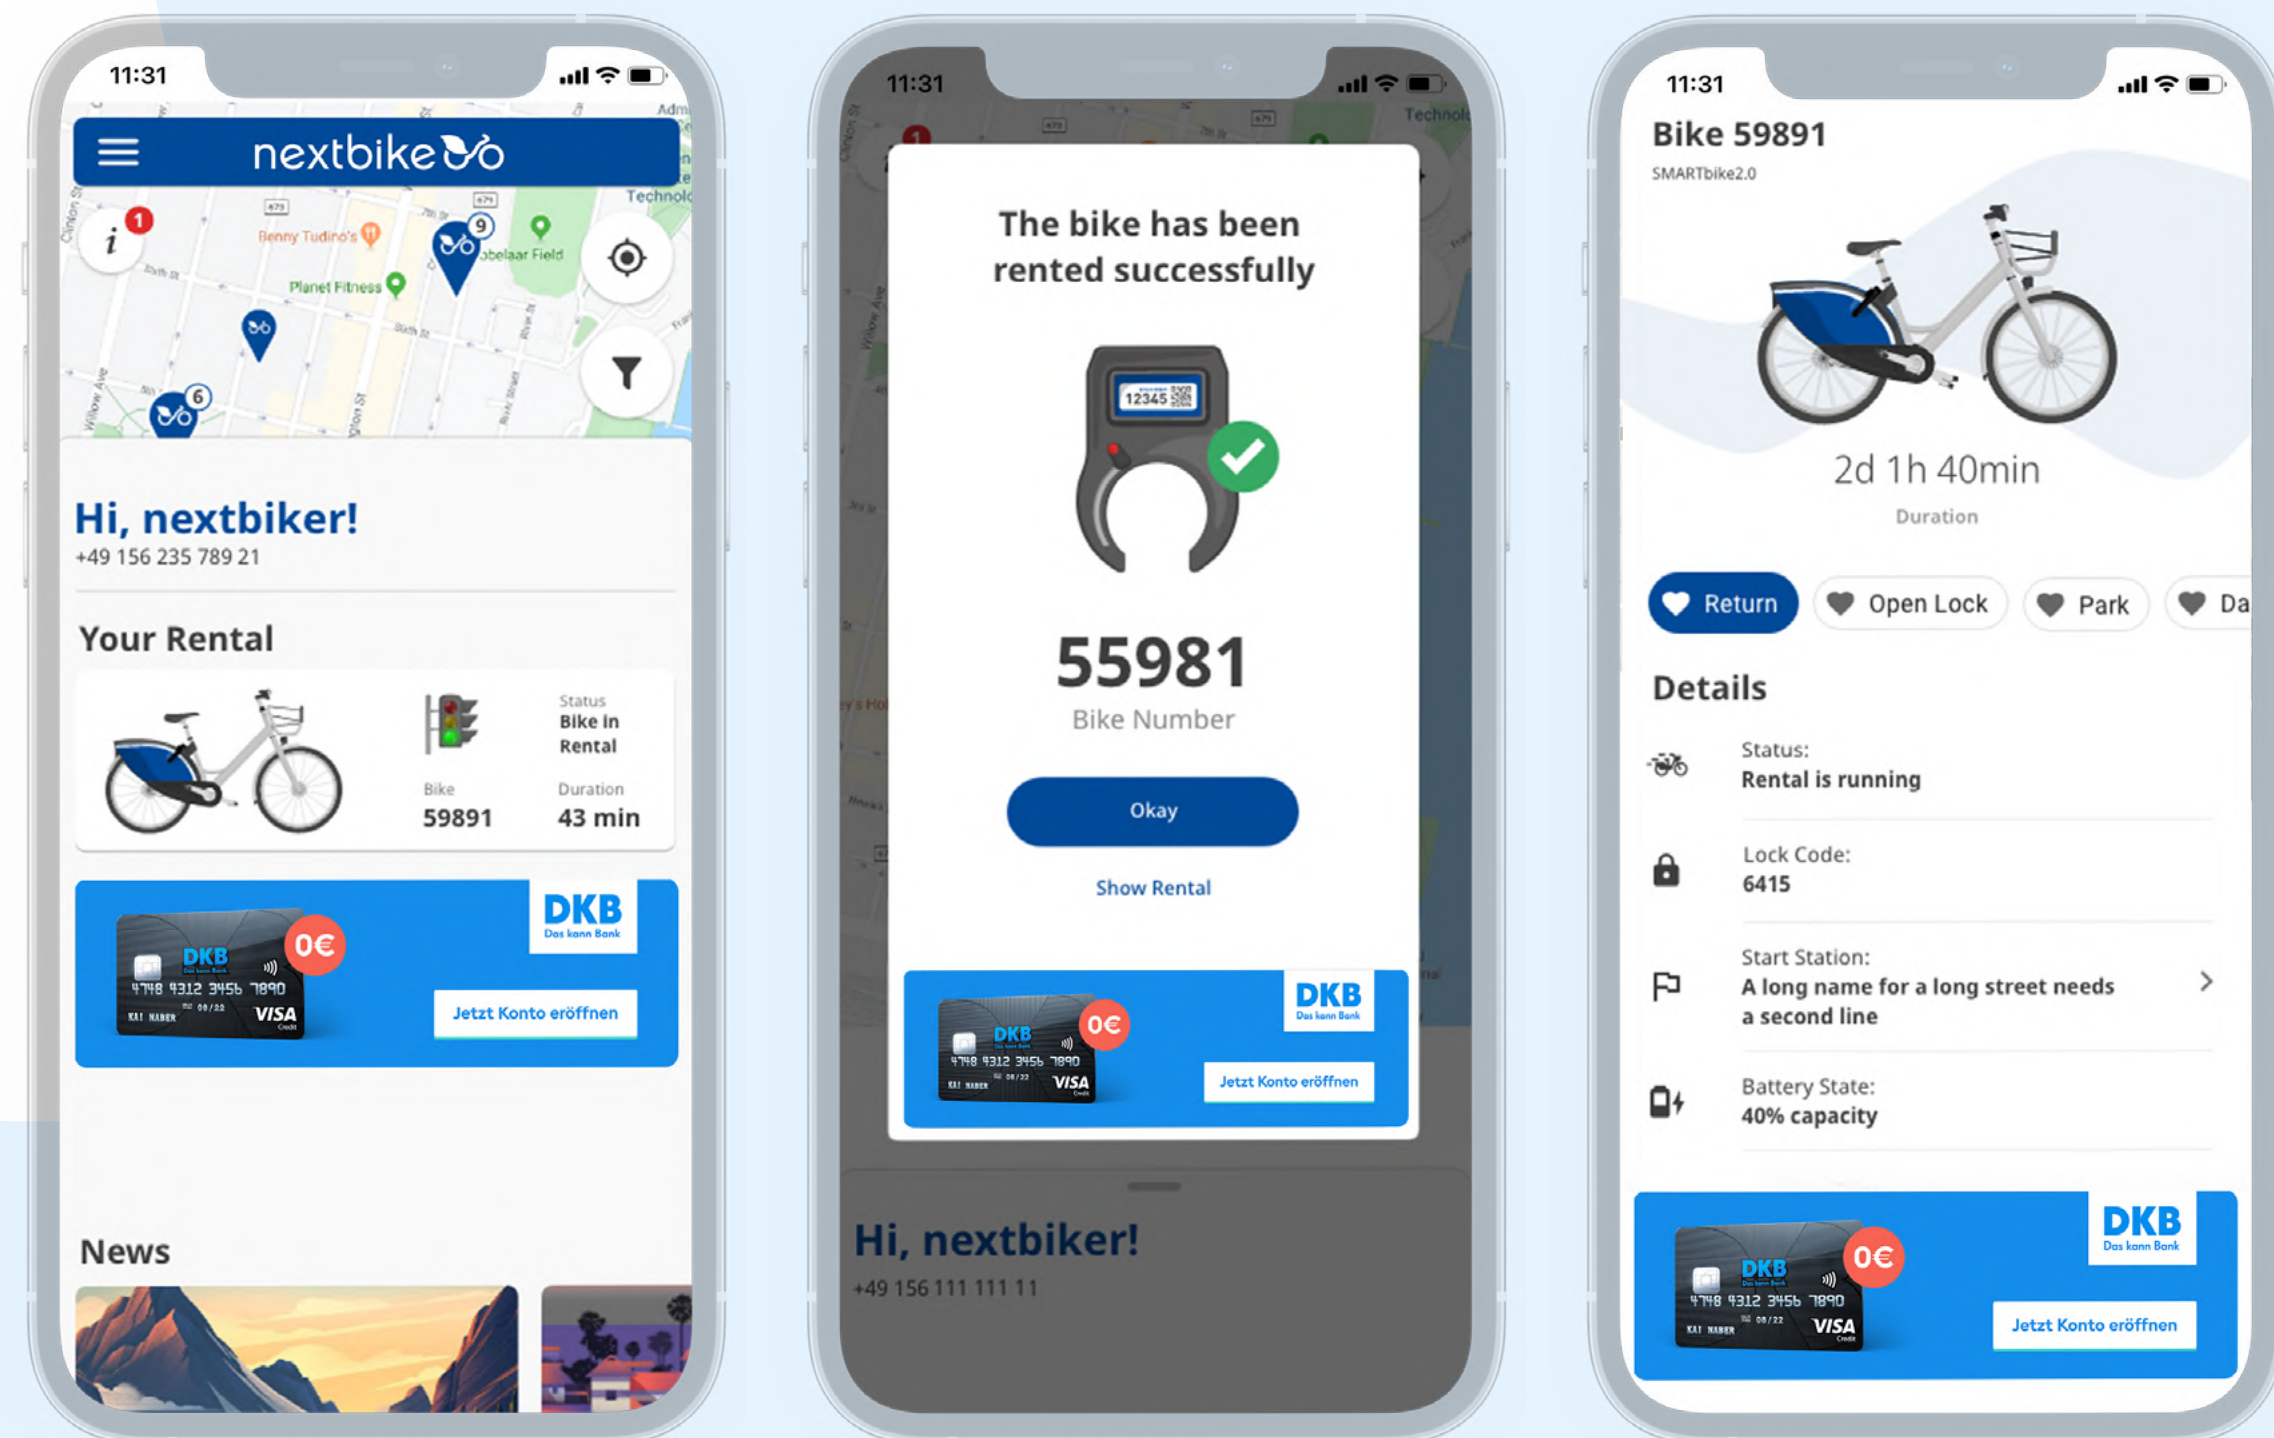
11:31

nextbike

Benny Tudino's
Planet Fitness
Technol

Hi, nextbiker!
+49 156 235 789 21

Your Rental

Status
Bike in Rental

Bike
59891

Duration
43 min

DKB
Das kann Bank
0€
4748 9312 3456 7890
KAI NABER 08/22 VISA
Jetzt Konto eröffnen

News

11:31

The bike has been rented successfully

12345

55981
Bike Number

Okay

Show Rental

DKB
Das kann Bank
0€
4748 9312 3456 7890
VISA
Jetzt Konto eröffnen

Hi, nextbiker!
+49 156 111 111 11

11:31

Bike 59891
SMARTbike2.0

2d 1h 40min
Duration

Return
Open Lock
Park
Da

Details

Status:
Rental is running

Lock Code:
6415

Start Station:
A long name for a long street needs a second line

Battery State:
40% capacity

DKB
Das kann Bank
0€
4748 9312 3456 7890
KAI NABER 08/22 VISA
Jetzt Konto eröffnen